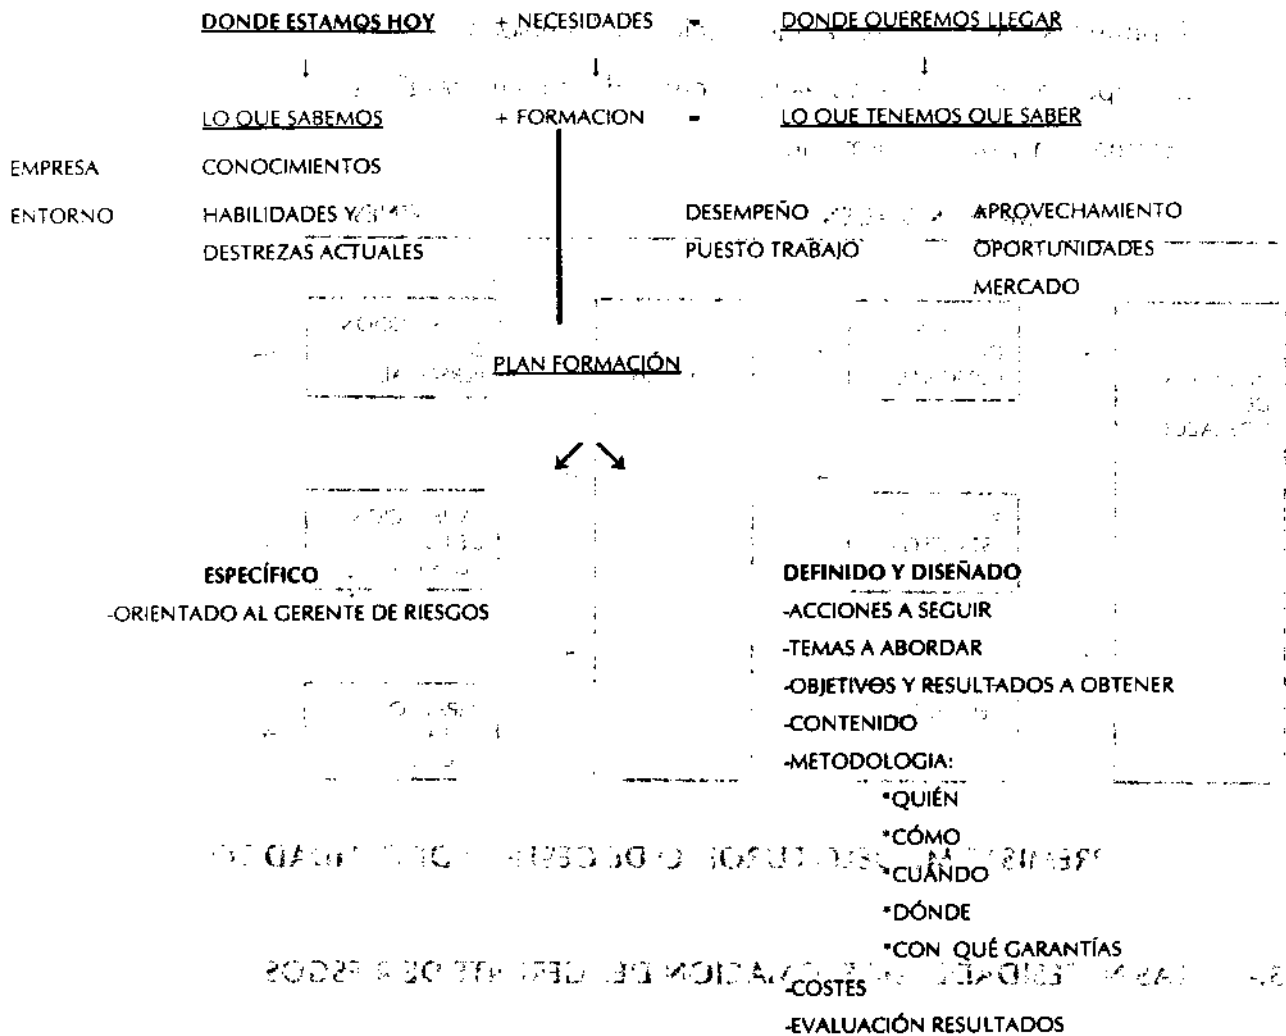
DONDE ESTAMOS HOY + NECESIDADES = DONDE QUEREMOS LLEGAR

↓ ↓ ↓

LO QUE SABEMOS + FORMACION = LO QUE TENEMOS QUE SABER

EMPRESA CONOCIMIENTOS

ENTORNO HABILIDADES Y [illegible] DESTREZAS ACTUALES

DESEMPEÑO PUESTO TRABAJO

APROVECHAMIENTO OPORTUNIDADES MERCADO

PLAN FORMACIÓN

ESPECÍFICO
-ORIENTADO AL GERENTE DE RIESGOS

DEFINIDO Y DISEÑADO
-ACCIONES A SEGUIR
-TEMAS A ABORDAR
-OBJETIVOS Y RESULTADOS A OBTENER
-CONTENIDO
-METODOLOGIA:
*QUIÉN
*CÓMO
*CUÁNDO
*DÓNDE
*CON QUÉ GARANTÍAS
-COSTES
-EVALUACIÓN RESULTADOS